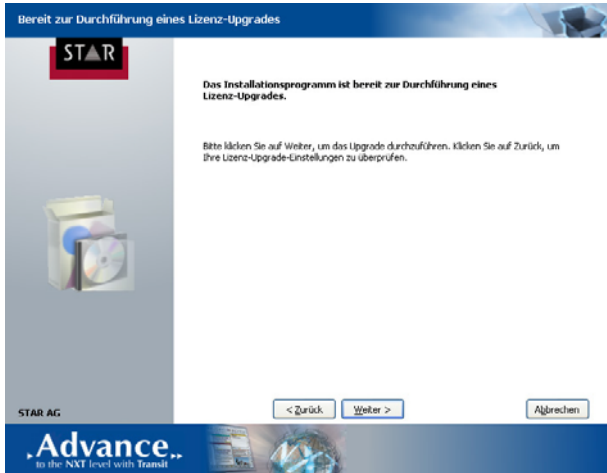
Bereit zur Durchführung eines Lizenz-Upgrades

STAR

Das Installationsprogramm ist bereit zur Durchführung eines Lizenz-Upgrades.

Bitte klicken Sie auf Weiter, um das Upgrade durchzuführen. Klicken Sie auf Zurück, um Ihre Lizenz-Upgrade-Einstellungen zu überprüfen.

STAR AG

< Zurück

Weiter >

Abbrechen

.Advance..
to the NXT level with Transit